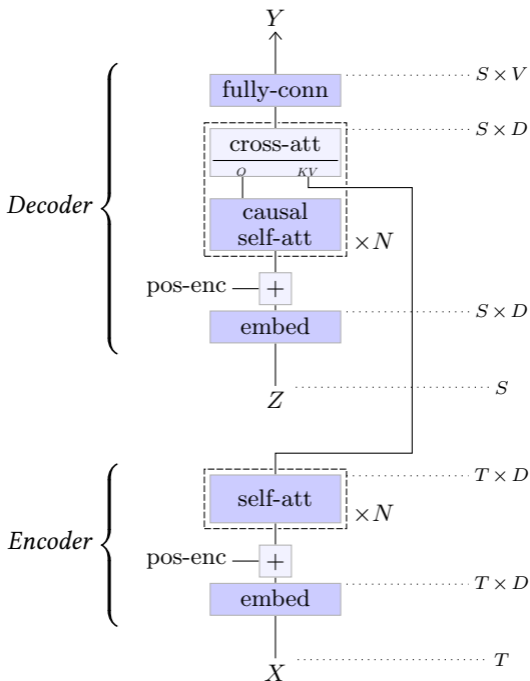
$Y$

fully-conn

$S \times V$

cross-att

$Q$ $KV$

$S \times D$

Decoder

causal self-att

$\times N$

pos-enc

$+$

embed

$S \times D$

$Z$

$S$

self-att

$T \times D$

$\times N$

Encoder

pos-enc

$+$

embed

$T \times D$

$X$

$T$